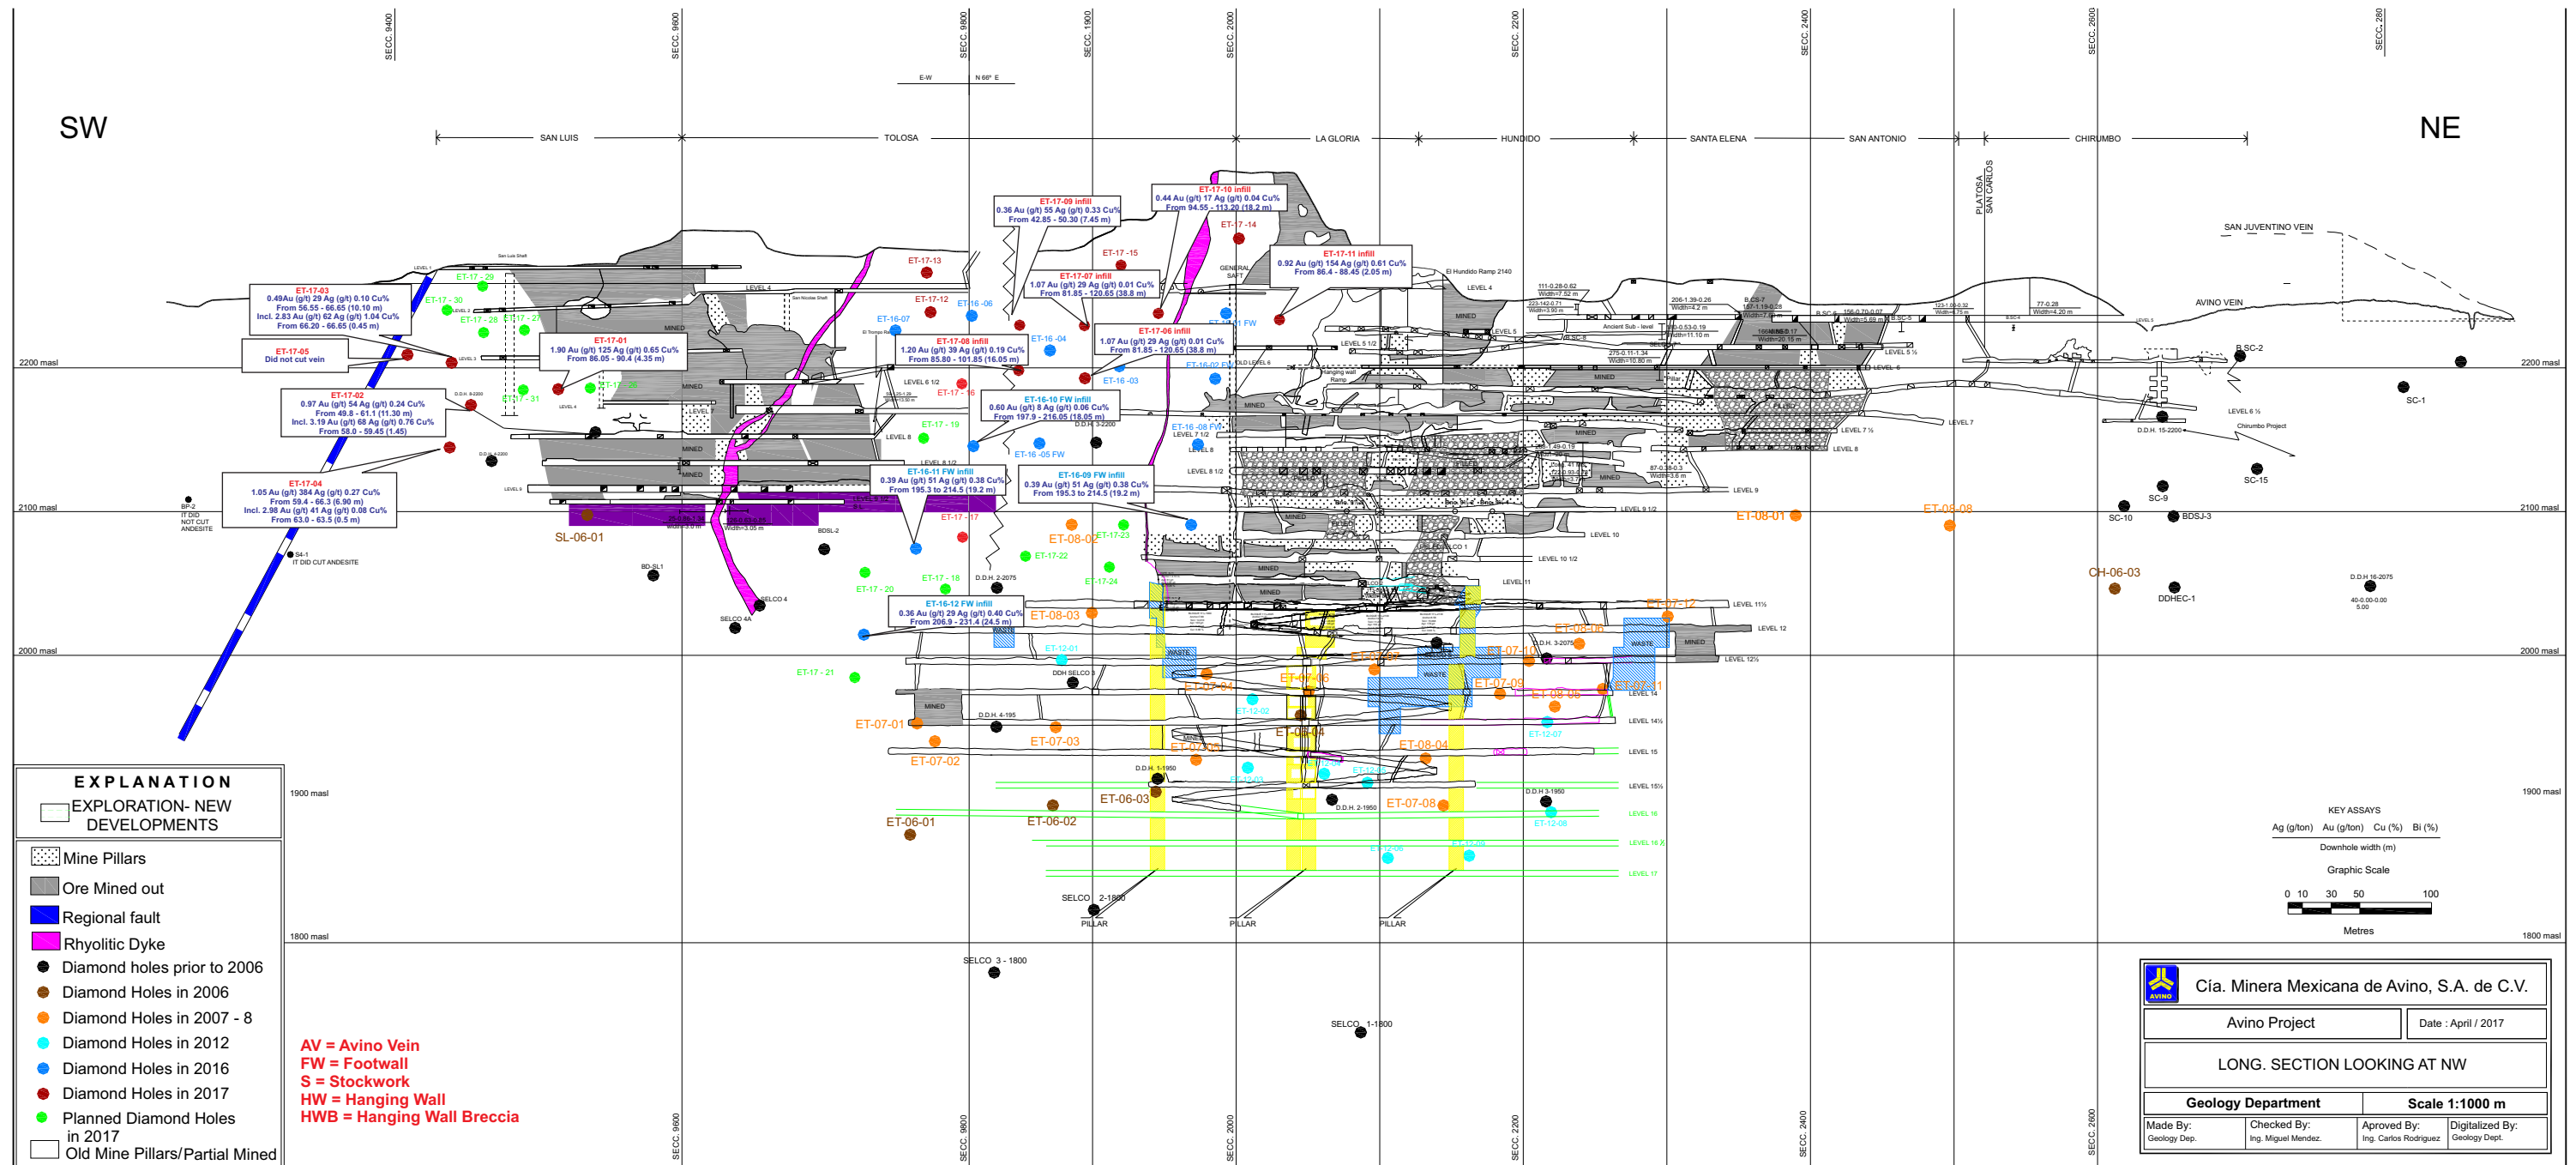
SECC. 9400 SECC. 9600 SECC. 9800 SECC. 1900 SECC. 2000 SECC. 2200 SECC. 2400 SECC. 2600 SECC. 280

SW

NE

SAN LUIS TOLOSA LA GLORIA HUNDIDO SANTA ELENA SAN ANTONIO CHIRUMBO

PLATOSA SAN CARLOS

SAN JUVENTINO VEIN

AVINO VEIN

2200 masl
2100 masl
2000 masl
1900 masl
1800 masl

ET-17-03
0.49Au (g/t) 29 Ag (g/t) 0.10 Cu%
From 56.55 - 66.65 (10.10 m)
Incl. 2.83 Au (g/t) 62 Ag (g/t) 1.04 Cu%
From 66.20 - 66.65 (0.45 m)

ET-17-05
Did not cut vein

ET-17-02
0.97 Au (g/t) 54 Ag (g/t) 0.24 Cu%
From 49.8 - 61.1 (11.30 m)
Incl. 3.19 Au (g/t) 68 Ag (g/t) 0.76 Cu%
From 58.0 - 59.45 (1.45)

ET-17-04
1.05 Au (g/t) 384 Ag (g/t) 0.27 Cu%
From 59.4 - 66.3 (6.90 m)
Incl. 2.98 Au (g/t) 41 Ag (g/t) 0.08 Cu%
From 63.0 - 63.5 (0.5 m)

ET-17-01
1.90 Au (g/t) 125 Ag (g/t) 0.65 Cu%
From 86.05 - 90.4 (4.35 m)

ET-17-09 infill
0.36 Au (g/t) 55 Ag (g/t) 0.33 Cu%
From 42.85 - 50.30 (7.45 m)

ET-17-10 infill
0.44 Au (g/t) 17 Ag (g/t) 0.04 Cu%
From 94.55 - 113.20 (18.2 m)

ET-17-07 infill
1.07 Au (g/t) 29 Ag (g/t) 0.01 Cu%
From 81.85 - 120.65 (38.8 m)

ET-17-11 infill
0.92 Au (g/t) 154 Ag (g/t) 0.61 Cu%
From 86.4 - 88.45 (2.05 m)

ET-17-08 infill
1.20 Au (g/t) 39 Ag (g/t) 0.19 Cu%
From 85.80 - 101.85 (16.05 m)

ET-17-06 infill
1.07 Au (g/t) 29 Ag (g/t) 0.01 Cu%
From 81.85 - 120.65 (38.8 m)

ET-16-10 FW infill
0.60 Au (g/t) 8 Ag (g/t) 0.06 Cu%
From 197.9 - 216.05 (18.05 m)

ET-16-11 FW infill
0.39 Au (g/t) 51 Ag (g/t) 0.38 Cu%
From 195.3 to 214.5 (19.2 m)

ET-16-09 FW infill
0.39 Au (g/t) 51 Ag (g/t) 0.38 Cu%
From 195.3 to 214.5 (19.2 m)

ET-16-12 FW infill
0.36 Au (g/t) 29 Ag (g/t) 0.40 Cu%
From 206.9 - 231.4 (24.5 m)

SL-06-01 ET-08-02 ET-08-03 ET-07-01 ET-07-02 ET-07-03 ET-06-01 ET-06-02 ET-06-03 ET-07-08 ET-08-04 ET-08-01 ET-08-08 CH-06-03 SC-1 SC-9 SC-10 SC-15 BDSJ-3 DDHEC-1 B.SC-2

SELCO 3 - 1800
SELCO 1-1800
SELCO 2-1800
PILLAR PILLAR PILLAR

EXPLANATION
EXPLORATION- NEW DEVELOPMENTS
Mine Pillars
Ore Mined out
Regional fault
Rhyolitic Dyke
Diamond holes prior to 2006
Diamond Holes in 2006
Diamond Holes in 2007 - 8
Diamond Holes in 2012
Diamond Holes in 2016
Diamond Holes in 2017
Planned Diamond Holes in 2017
Old Mine Pillars/Partial Mined

AV = Avino Vein
FW = Footwall
S = Stockwork
HW = Hanging Wall
HWB = Hanging Wall Breccia

KEY ASSAYS
Ag (g/ton) Au (g/ton) Cu (%) Bi (%)
Downhole width (m)
Graphic Scale
0 10 30 50 100
Metres

Cía. Minera Mexicana de Avino, S.A. de C.V.
| Avino Project | Date : April / 2017 |
LONG. SECTION LOOKING AT NW
| Geology Department | Scale 1:1000 m |
| Made By: Geology Dep. | Checked By: Ing. Miguel Mendez. | Aproved By: Ing. Carlos Rodriguez | Digitalized By: Geology Dept. |